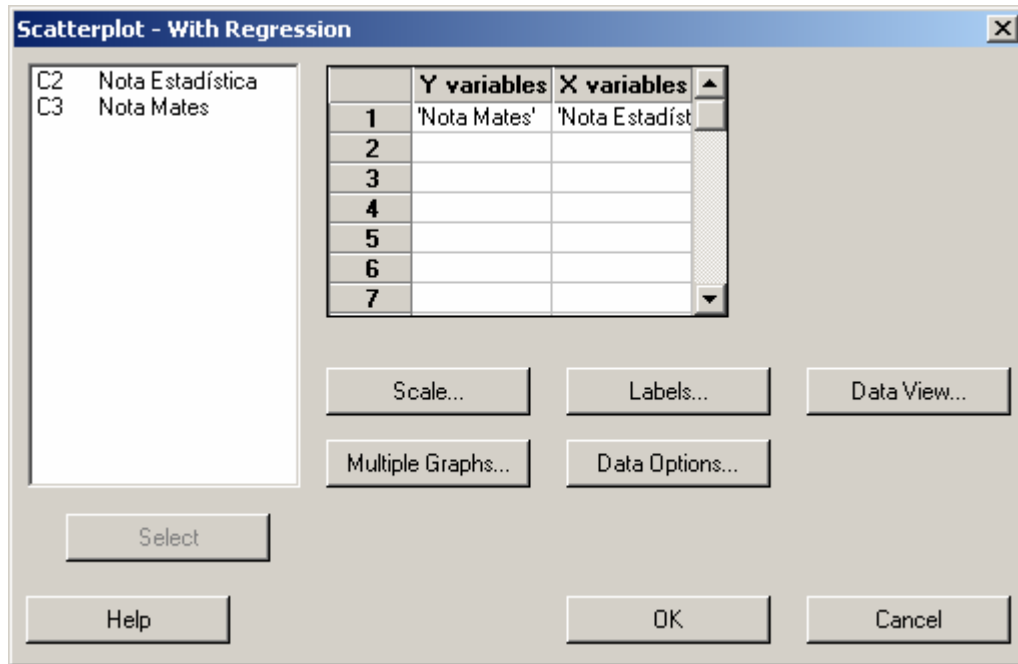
Scatterplot - With Regression

C2 Nota Estadística
C3 Nota Mates

| | Y variables | X variables |
|---|---|---|
| 1 | 'Nota Mates' | 'Nota Estadíst |
| 2 | | |
| 3 | | |
| 4 | | |
| 5 | | |
| 6 | | |
| 7 | | |

Scale...
Labels...
Data View...
Multiple Graphs...
Data Options...
Select
Help
OK
Cancel